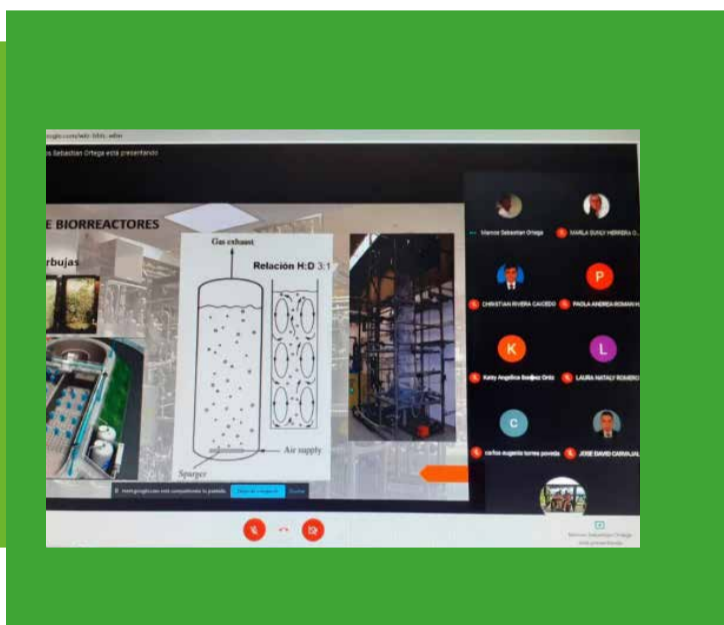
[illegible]google.com/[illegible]

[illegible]s Sebastian Ortega está presentando

E BIORREACTORES

rbujas

Gas exhaust

Relación H:D 3:1

Air supply

Sparger

meet.google.com está compartiendo tu pantalla. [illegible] Ocultar

Marcos Sebastian Ortega

MARLA SUHEY HERRERA O...

CHRISTIAN RIVERA CAICEDO

P

PAOLA ANDREA ROMAN H

K

Katty Angelica Sanchez Ortiz

L

LAURA NATALY ROMERO

C

carlos eugenio torres poveda

JOSE DAVID CARVAJAL

Marcos Sebastian Ortega está presentando